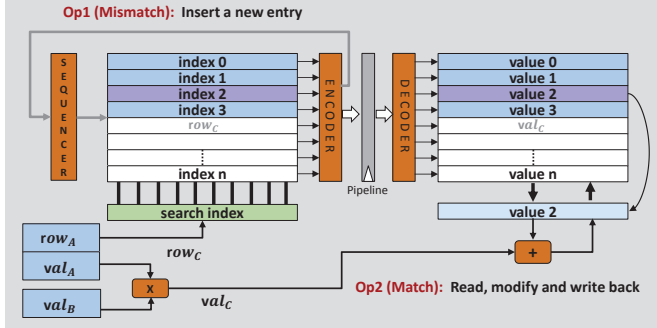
Op1 (Mismatch): Insert a new entry

SEQUENCER

index 0
index 1
index 2
index 3
$row_C$
⋮
index n

ENCODER

Pipeline

DECODER

value 0
value 1
value 2
value 3
$val_C$
⋮
value n

search index

value 2

$row_A$

$val_A$

$row_C$

+

x

$val_B$

$val_C$

Op2 (Match): Read, modify and write back